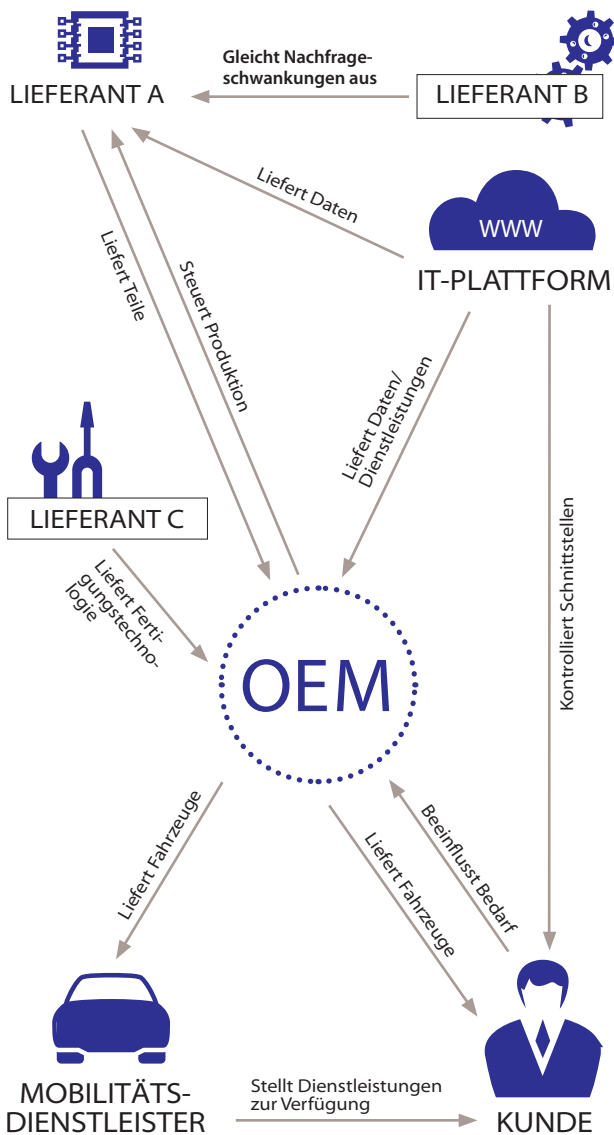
LIEFERANT A

Gleicht Nachfrageschwankungen aus

LIEFERANT B

Liefert Daten

WWW

IT-PLATTFORM

Liefert Teile

Steuert Produktion

Liefert Daten/ Dienstleistungen

Kontrolliert Schnittstellen

LIEFERANT C

Liefert Fertigungstechnologie

OEM

Liefert Fahrzeuge

Liefert Fahrzeuge

Beeinflusst Bedarf

MOBILITÄTS-DIENSTLEISTER

Stellt Dienstleistungen zur Verfügung

KUNDE